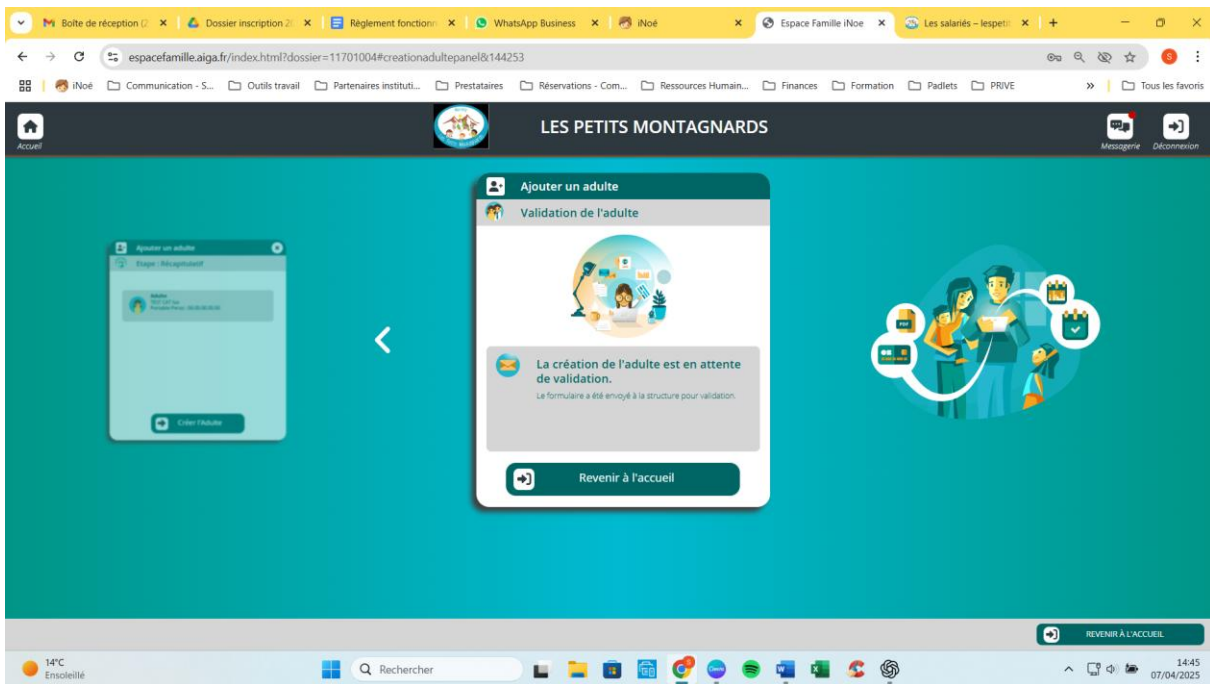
Boîte de réception (2 ×
Dossier inscription 20 ×
Règlement fonction ×
WhatsApp Business ×
iNoé ×
Espace Famille iNoe ×
Les salariés – lespeti ×
+

espacefamille.aiga.fr/index.html?dossier=11701004#creationadultepanel&144253

iNoé | Communication - S... | Outils travail | Partenaires instituti... | Prestataires | Réservations - Com... | Ressources Humain... | Finances | Formation | Padlets | PRIVE | » | Tous les favoris

Accueil

LES PETITS MONTAGNARDS

Messagerie
Déconnexion

Ajouter un adulte
Etape : Récapitulatif
Adulte
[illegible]
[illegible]
Créer l'Adulte

Ajouter un adulte

Validation de l'adulte

La création de l'adulte est en attente de validation.

Le formulaire a été envoyé à la structure pour validation.

Revenir à l'accueil

REVENIR À L'ACCUEIL

14°C
Ensoleillé

Rechercher

14:45
07/04/2025